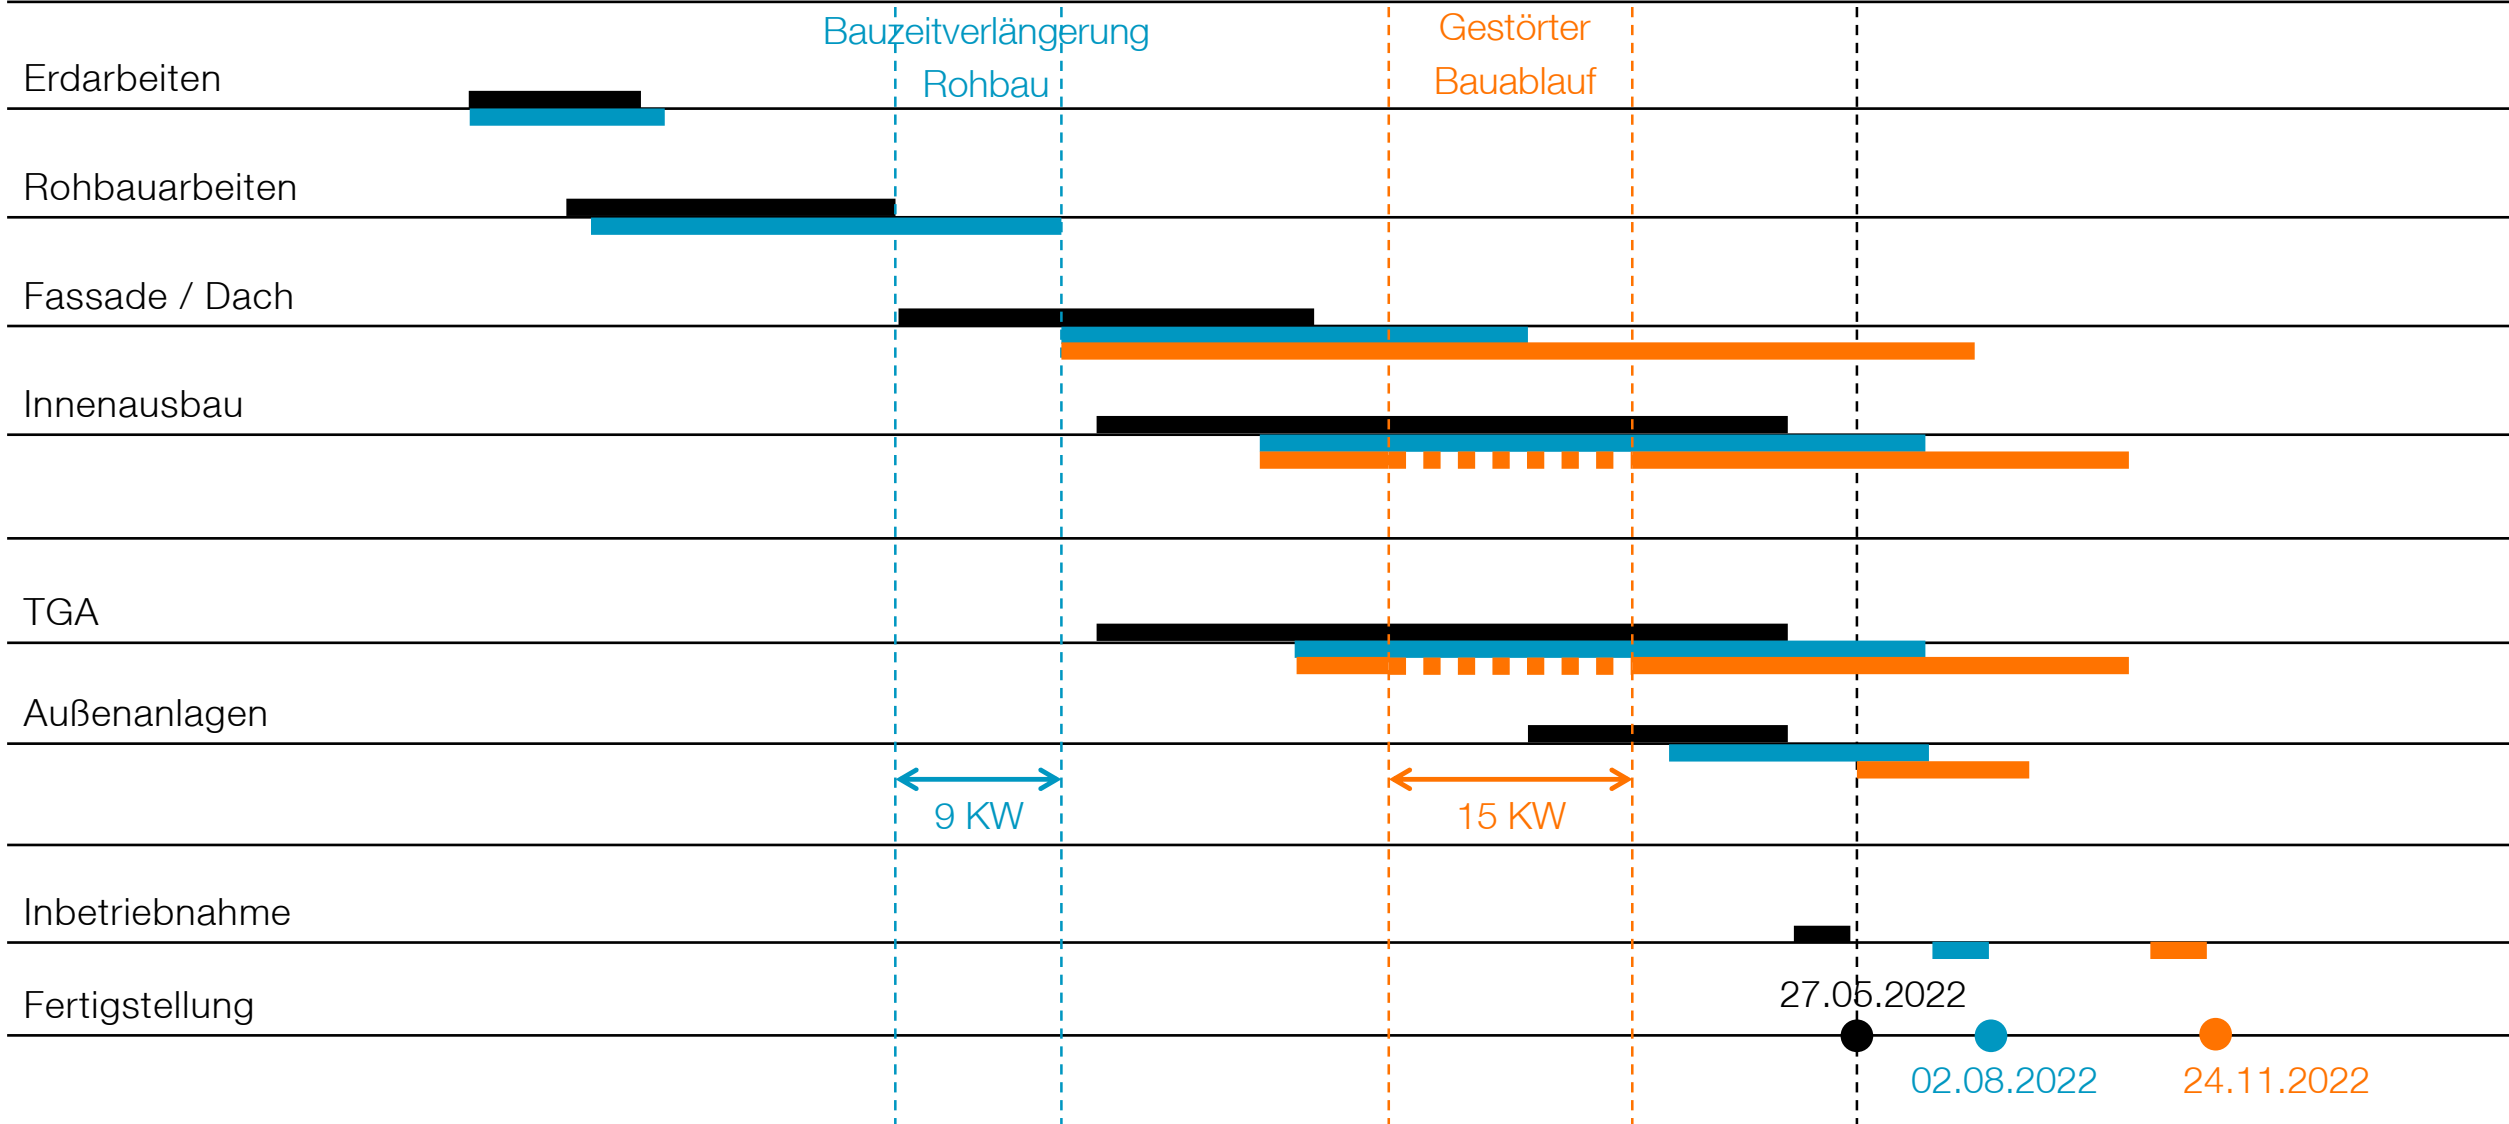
Bauzeitverlängerung Rohbau

Gestörter Bauablauf

Erdarbeiten

Rohbauarbeiten

Fassade / Dach

Innenausbau

TGA

Außenanlagen

9 KW

15 KW

Inbetriebnahme

Fertigstellung

27.05.2022

02.08.2022

24.11.2022